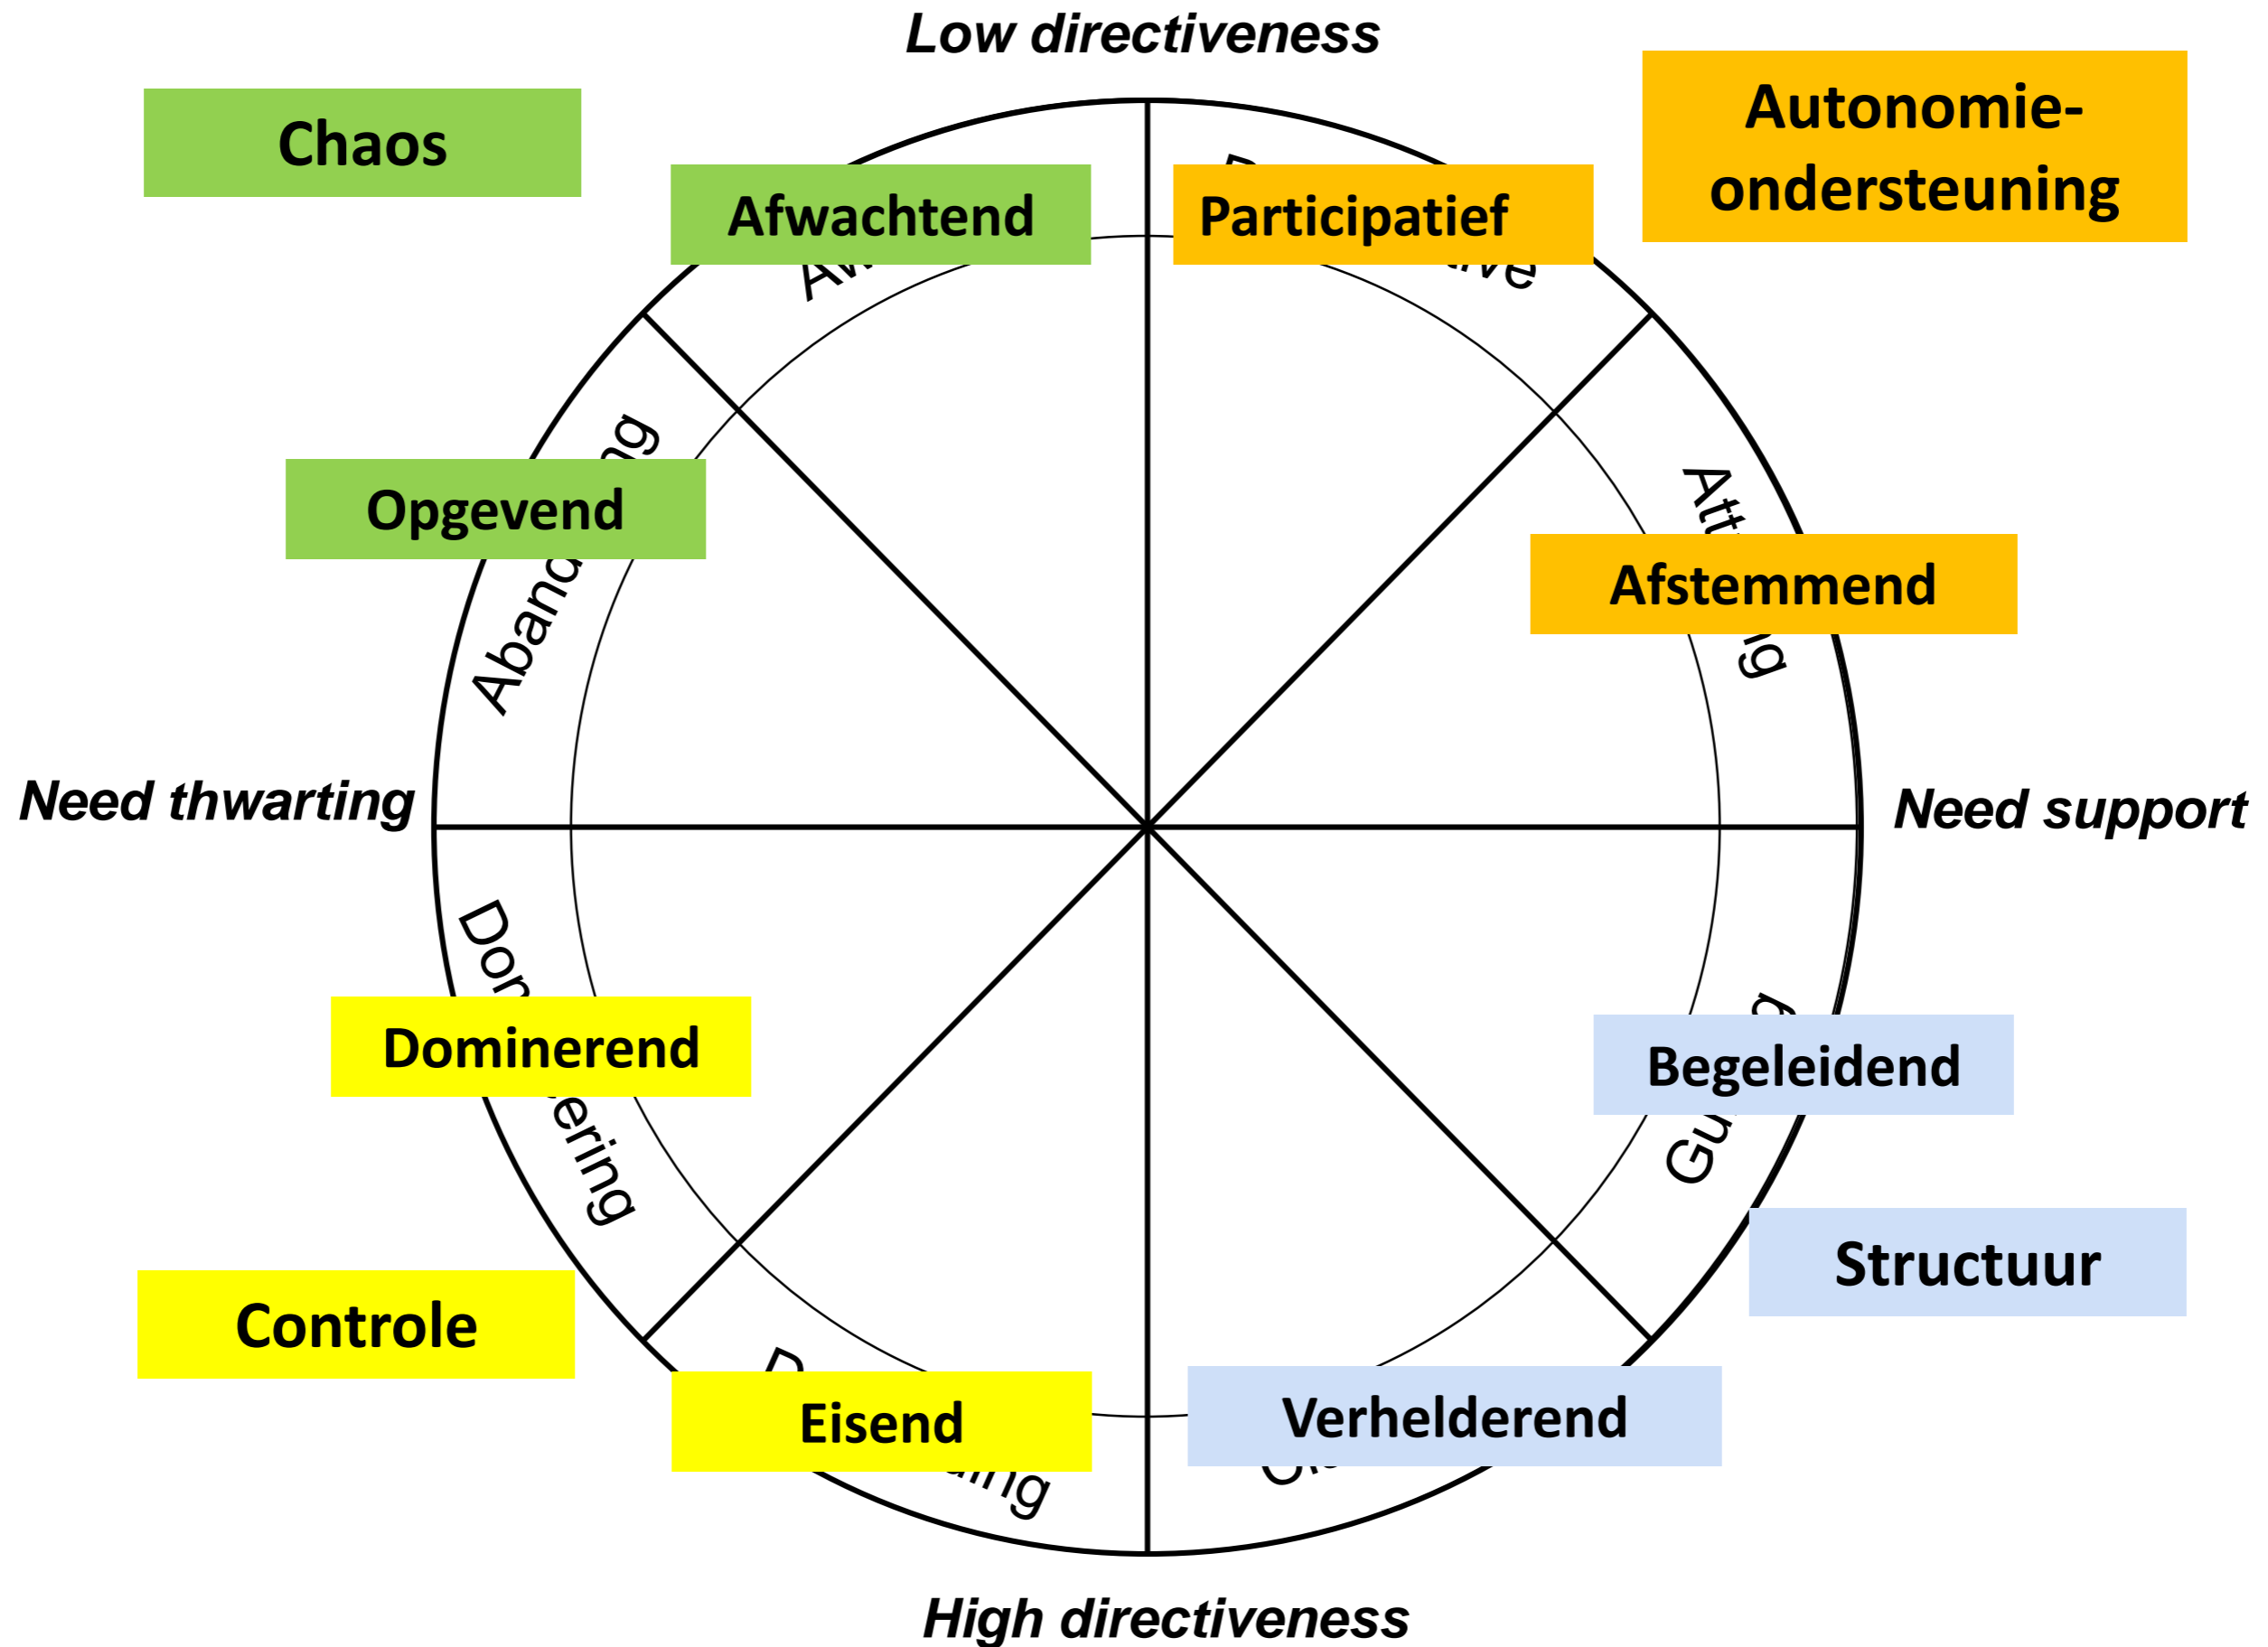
Low directiveness

Chaos

Afwachtend

Participatief

Autonomie-ondersteuning

Opgevend

Abanc

Att

Afstemmend

Need thwarting

Need support

Dor

Domineerend

ering

Begeleidend

Gu

Structuur

Controle

Eisend

Verhelderend

High directiveness